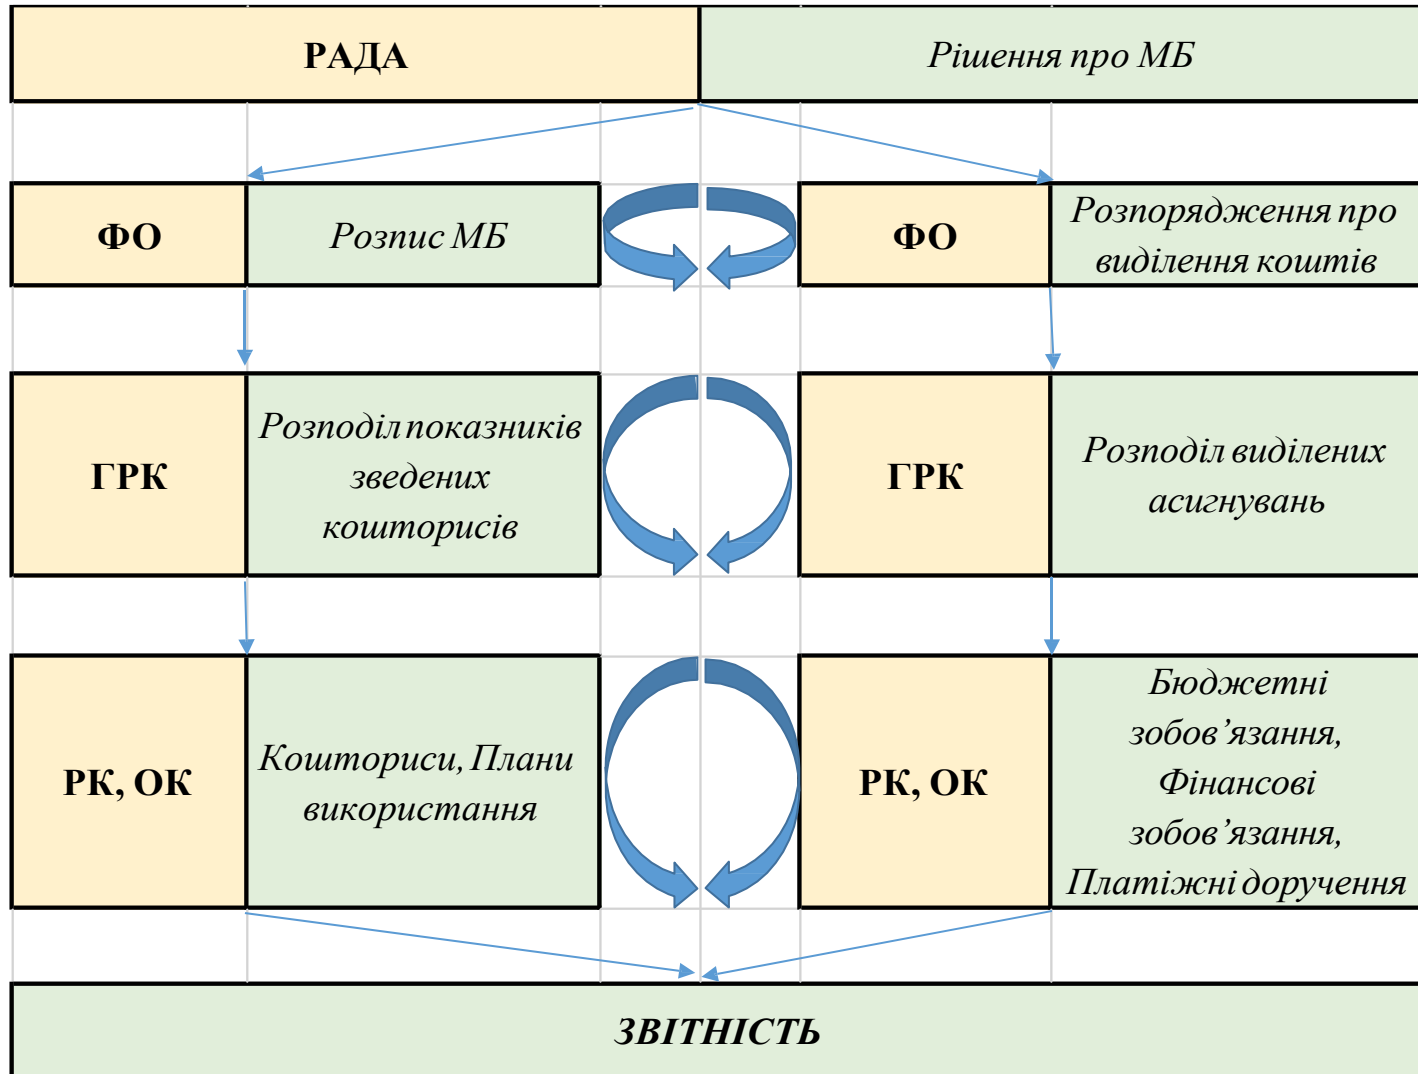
| РАДА | Рішення про МБ |
|---|---|

| ФО | Розпис МБ | ФО | Розпорядження про виділення коштів |
|---|---|---|---|
| ГРК | Розподіл показників зведених кошторисів | ГРК | Розподіл виділених асигнувань |
| РК, ОК | Кошториси, Плани використання | РК, ОК | Бюджетні зобов’язання, Фінансові зобов’язання, Платіжні доручення |

ЗВІТНІСТЬ